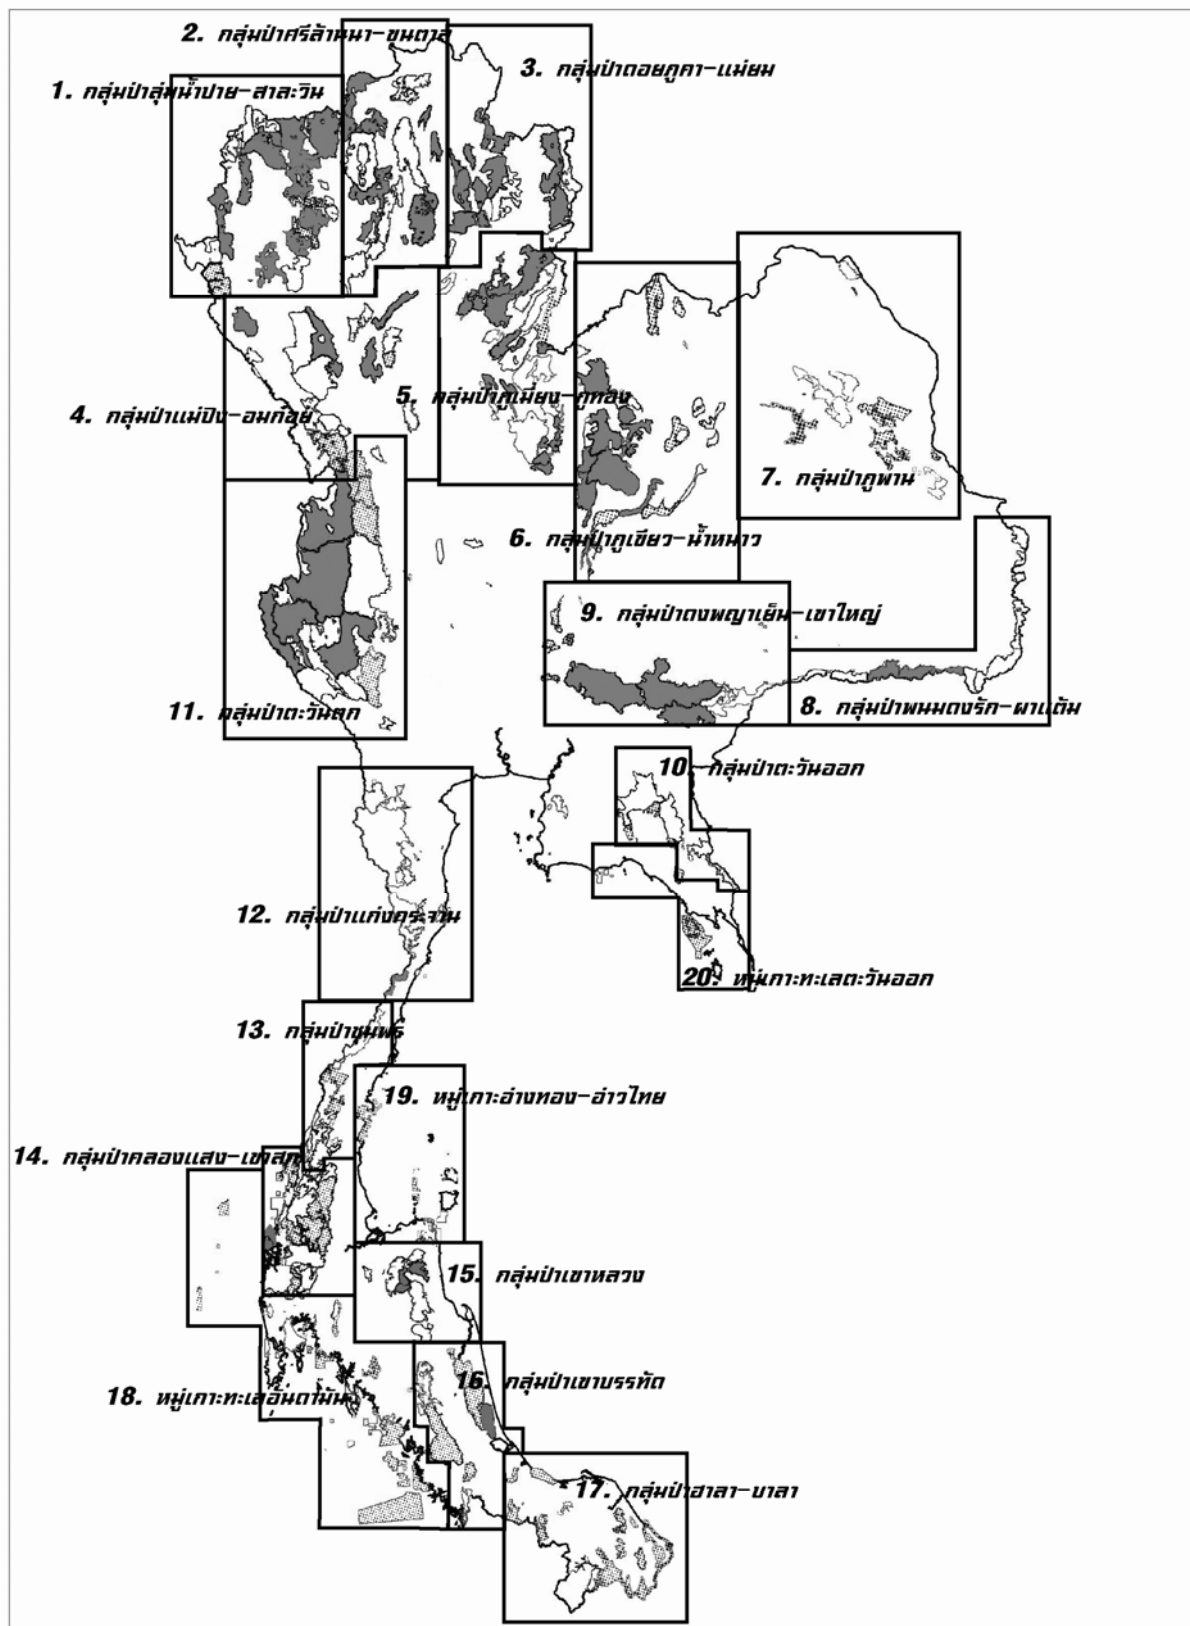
2. กลุ่มป่าศรีล้านนา-ขุนตาล

1. กลุ่มป่าลุ่มน้ำปาย-สาละวิน

3. กลุ่มป่าดอยภูคา-แม่ยม

4. กลุ่มป่าแม่ปิง-อมก๋อย

5. กลุ่มป่าแม่ยม-ภูทอง

7. กลุ่มป่าภูพาน

6. กลุ่มป่าภูเขียว-น้ำหนาว

9. กลุ่มป่าดงพญาเย็น-เขาใหญ่

11. กลุ่มป่าตะวันตก

8. กลุ่มป่าพนมดงรัก-ผาแต้ม

10. กลุ่มป่าตะวันออก

12. กลุ่มป่าแก่งกระจาน

20. หมู่เกาะทะเลตะวันออก

13. กลุ่มป่าชุมพร

19. หมู่เกาะอ่างทอง-อ่าวไทย

14. กลุ่มป่าคลองแสง-เขาสก

15. กลุ่มป่าเขาหลวง

16. กลุ่มป่าเขาบรรทัด

18. หมู่เกาะทะเลอันดามัน

17. กลุ่มป่าฮาลา-บาลา